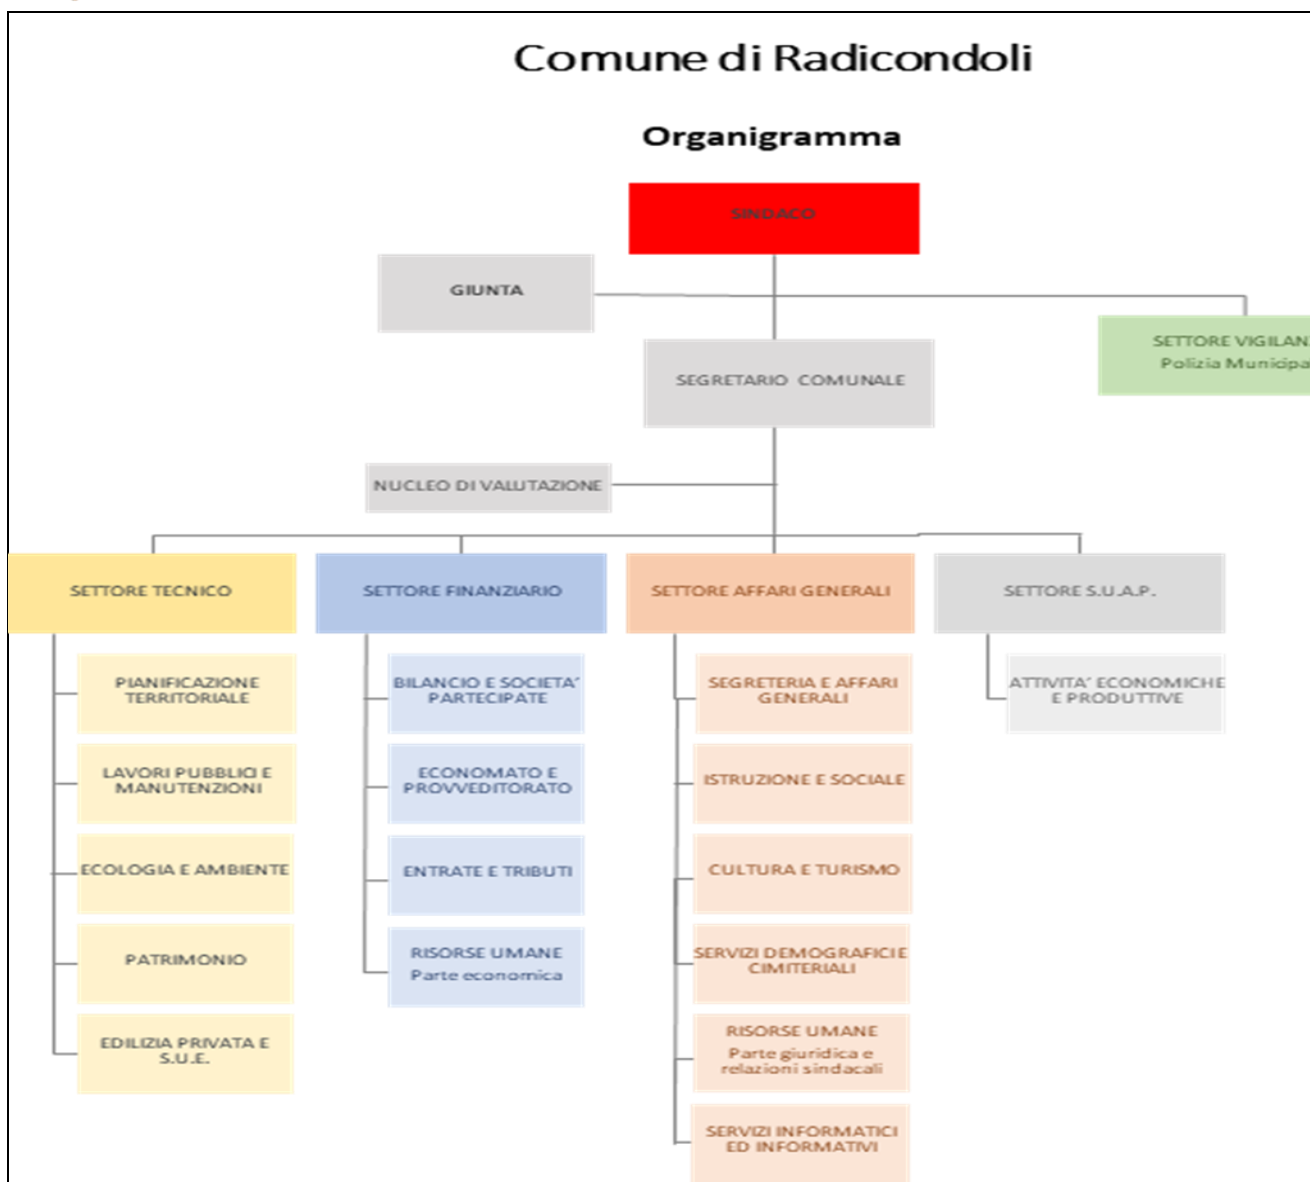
Comune di Radicondoli

Organigramma

SINDACO

GIUNTA

SETTORE VIGILAN
Polizia Municipa

SEGRETARIO COMUNALE

NUCLEO DI VALUTAZIONE

SETTORE TECNICO

PIANIFICAZIONE TERRITORIALE

LAVORI PUBBLICI E MANUTENZIONI

ECOLOGIA E AMBIENTE

PATRIMONIO

EDILIZIA PRIVATA E S.U.E.

SETTORE FINANZIARIO

BILANCIO E SOCIETA' PARTECIPATE

ECONOMATO E PROVVEDITORATO

ENTRATE E TRIBUTI

RISORSE UMANE
Parte economica

SETTORE AFFARI GENERALI

SEGRETERIA E AFFARI GENERALI

ISTRUZIONE E SOCIALE

CULTURA E TURISMO

SERVIZI DEMOGRAFICI E CIMITERIALI

RISORSE UMANE
Parte giuridica e relazioni sindacali

SERVIZI INFORMATICI ED INFORMATIVI

SETTORE S.U.A.P.

ATTIVITA' ECONOMICHE E PRODUTTIVE